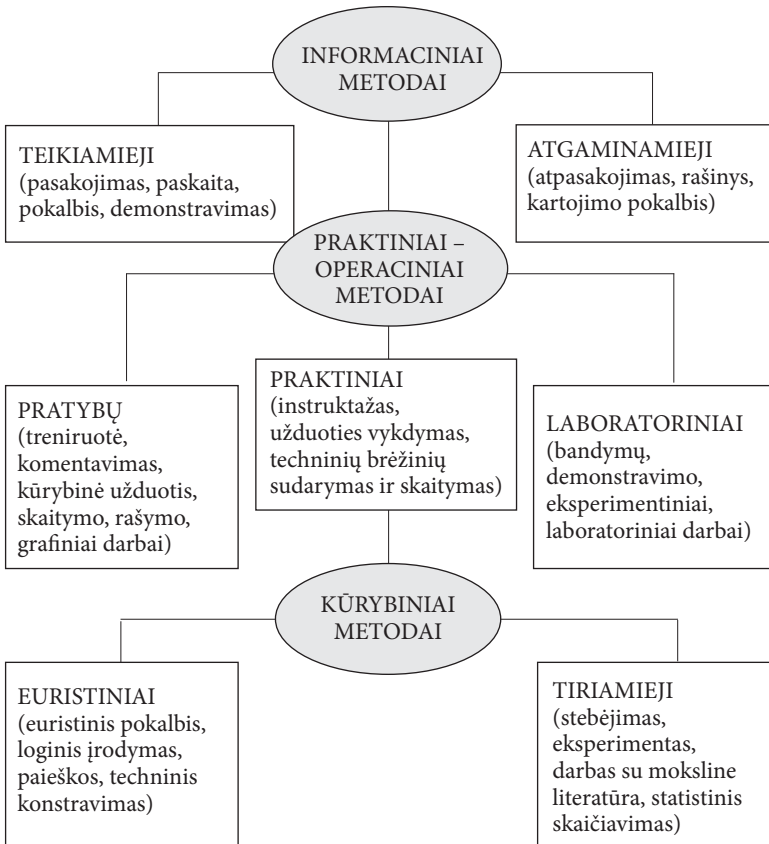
INFORMACINIAI METODAI

TEIKIAMIEJI (pasakojimas, paskaita, pokalbis, demonstravimas)

ATGAMINAMIEJI (atpasakojimas, rašinys, kartojimo pokalbis)

PRAKTINIAI – OPERACINIAI METODAI

PRATYBŲ (treniruotė, komentavimas, kūrybinė užduotis, skaitymo, rašymo, grafiniai darbai)

PRAKTINIAI (instruktažas, užduoties vykdymas, techninių brėžinių sudarymas ir skaitymas)

LABORATORINIAI (bandymų, demonstravimo, eksperimentiniai, laboratoriniai darbai)

KŪRYBINIAI METODAI

EURISTINIAI (euristinis pokalbis, loginis įrodymas, paieškos, techninis konstravimas)

TIRIAMIEJI (stebėjimas, eksperimentas, darbas su moksline literatūra, statistinis skaičiavimas)